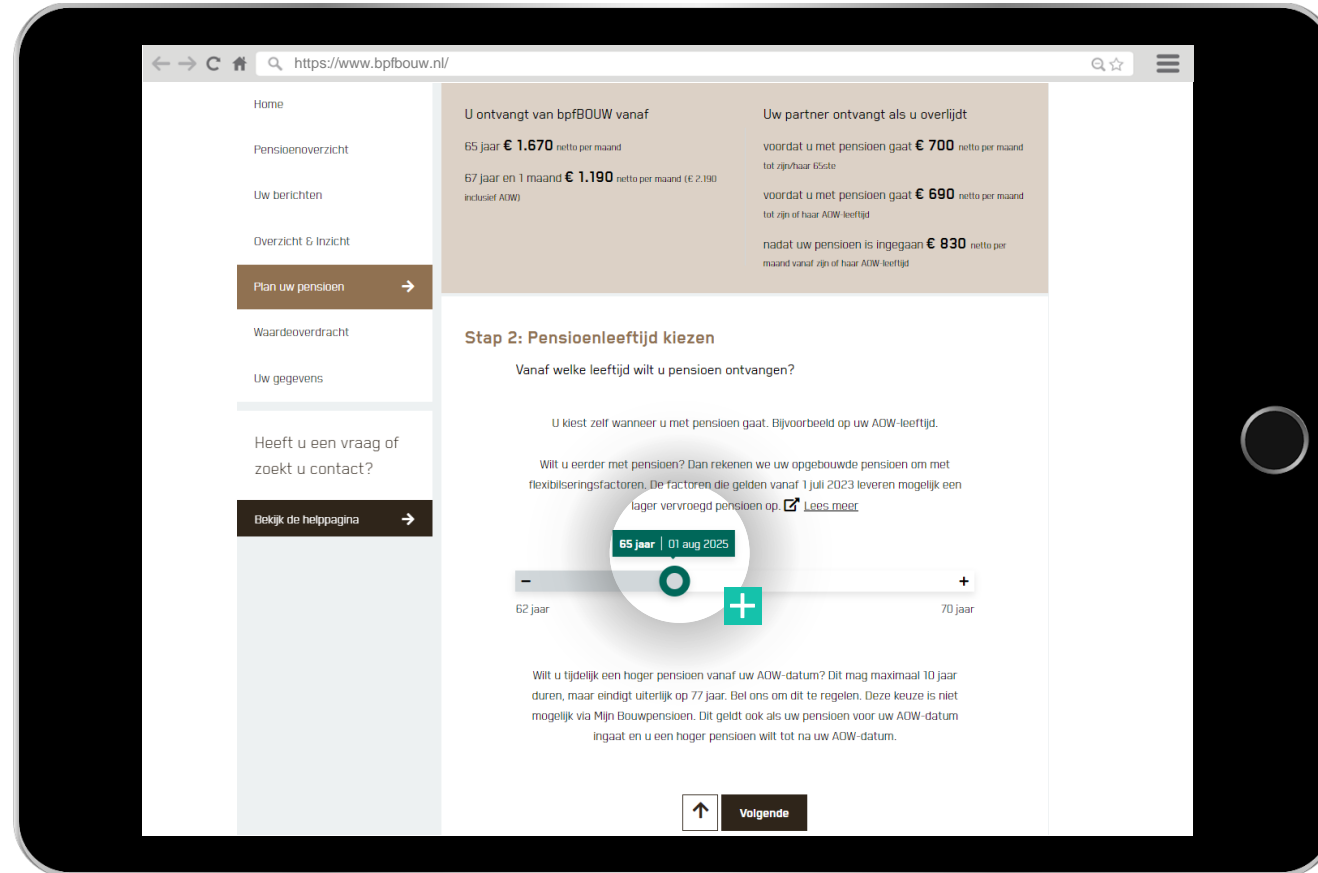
https://www.bpfbouw.nl/

Home

Pensioenoverzicht

Uw berichten

Overzicht & Inzicht

Plan uw pensioen

Waardeoverdracht

Uw gegevens

Heeft u een vraag of zoekt u contact?

Bekijk de helppagina

U ontvangt van bpfBOUW vanaf

65 jaar **€ 1.670** netto per maand

67 jaar en 1 maand **€ 1.190** netto per maand (€ 2.190 inclusief AOW)

Uw partner ontvangt als u overlijdt

voordat u met pensioen gaat **€ 700** netto per maand tot zijn/haar 65ste

voordat u met pensioen gaat **€ 690** netto per maand tot zijn of haar AOW-leeftijd

nadat uw pensioen is ingegaan **€ 830** netto per maand vanaf zijn of haar AOW-leeftijd

Stap 2: Pensioenleeftijd kiezen

Vanaf welke leeftijd wilt u pensioen ontvangen?

U kiest zelf wanneer u met pensioen gaat. Bijvoorbeeld op uw AOW-leeftijd.

Wilt u eerder met pensioen? Dan rekenen we uw opgebouwde pensioen om met flexibilseringsfactoren. De factoren die gelden vanaf 1 juli 2023 leveren mogelijk een lager vervroegd pensioen op. Lees meer

65 jaar | 01 aug 2025

−

+

62 jaar

70 jaar

Wilt u tijdelijk een hoger pensioen vanaf uw AOW-datum? Dit mag maximaal 10 jaar duren, maar eindigt uiterlijk op 77 jaar. Bel ons om dit te regelen. Deze keuze is niet mogelijk via Mijn Bouwpensioen. Dit geldt ook als uw pensioen voor uw AOW-datum ingaat en u een hoger pensioen wilt tot na uw AOW-datum.

Volgende